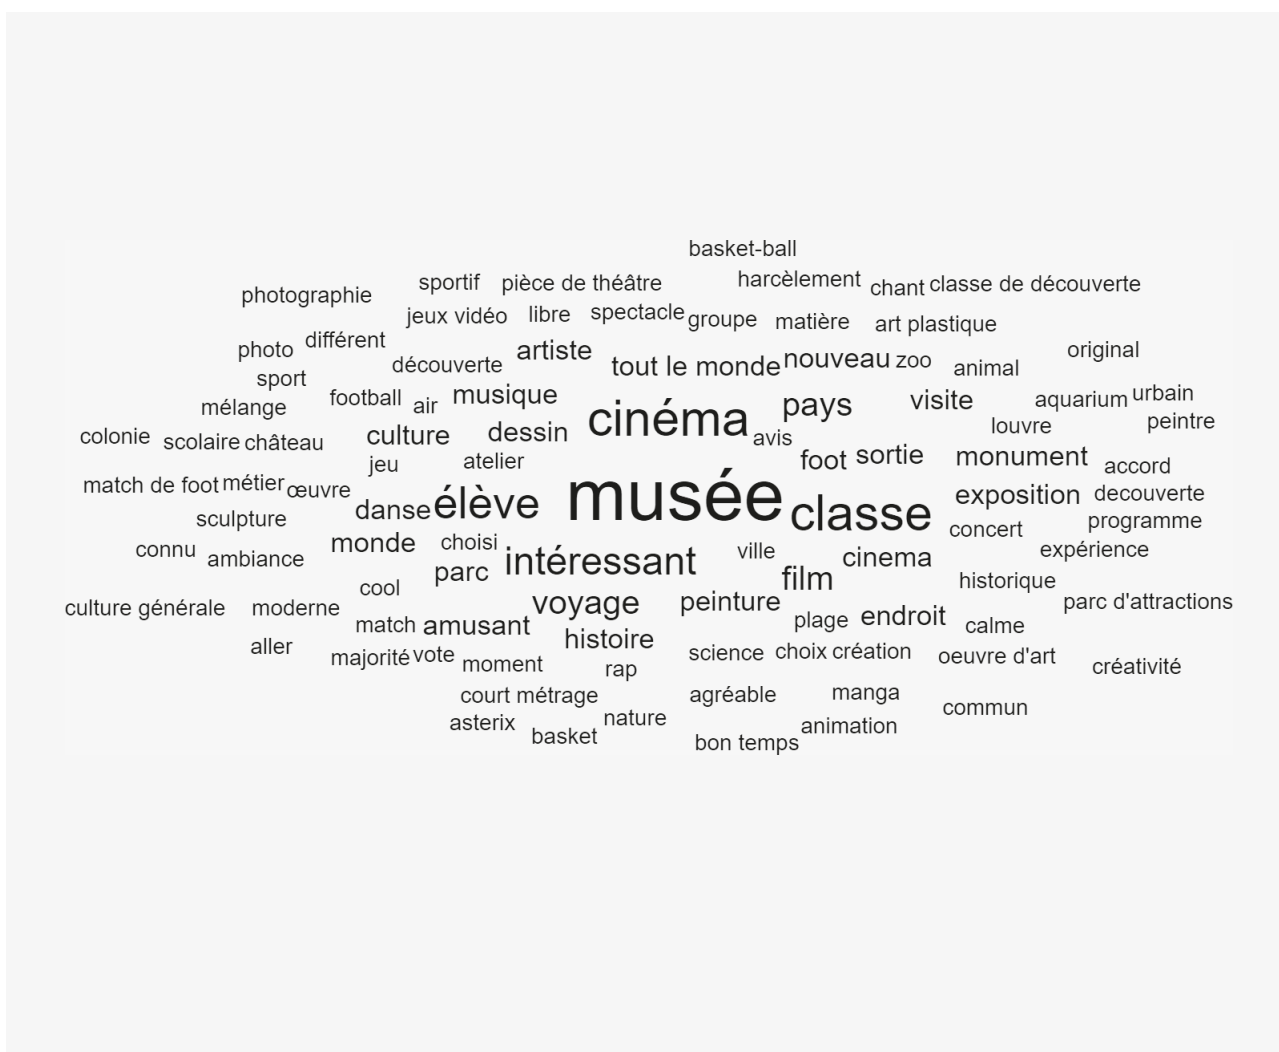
basket-ball
photographie sportif pièce de théâtre harcèlement chant classe de découverte
jeux vidéo libre spectacle groupe matière art plastique
photo différent découverte artiste tout le monde nouveau zoo animal original
sport
mélange football air musique pays visite aquarium urbain
cinéma louvre peintre
colonie scolaire château culture dessin avis
jeu atelier foot sortie monument accord
match de foot métier œuvre musée
danse élève classe exposition decouverte
sculpture concert programme
connu ambiance monde choisi intéressant ville cinema expérience
cool parc film historique
culture générale moderne voyage peinture parc d'attractions
match amusant plage endroit calme
aller majorité vote histoire science choix création oeuvre d'art
moment rap créativité
court métrage agréable manga
asterix nature animation commun
basket bon temps